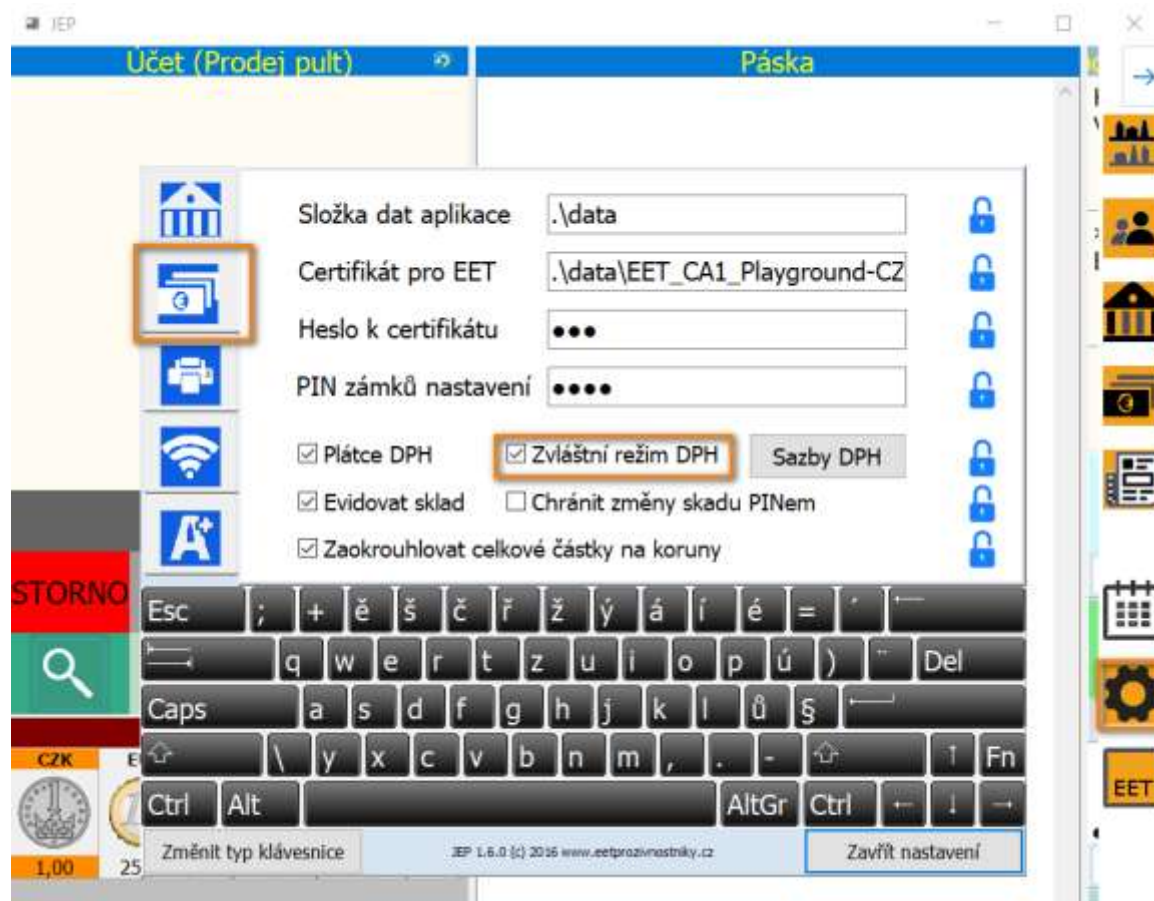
JEP

Účet (Prodej pult)

Páska

Složka dat aplikace .\data

Certifikát pro EET .\data\EET_CA1_Playground-CZ

Heslo k certifikátu •••

PIN zámků nastavení ••••

☑ Plátce DPH ☑ Zvláštní režim DPH Sazby DPH

☑ Evidovat sklad ☐ Chránit změny skadu PINem

☑ Zaokrouhlovat celkové částky na koruny

STORNO

Esc ; + ě š č ř ž ý á í é = ´

q w e r t z u i o p ú ) ¨ Del

Caps a s d f g h j k l ů §

\ y x c v b n m , . - ↑ Fn

Ctrl Alt AltGr Ctrl ← ↓ →

CZK

1,00 25

Změnit typ klávesnice

JEP 1.6.0 (c) 2016 www.eetprozivnostniky.cz

Zavřít nastavení

EET